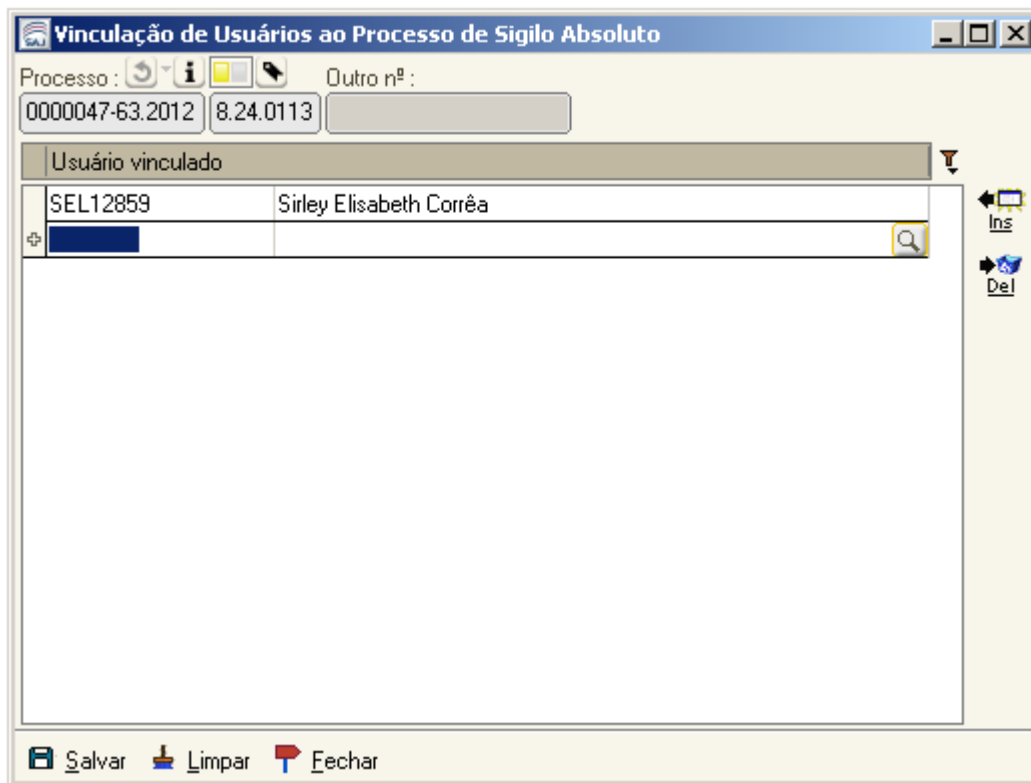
Vinculação de Usuários ao Processo de Sigilo Absoluto

Processo :

Outro nº :

0000047-63.2012

8.24.0113

Usuário vinculado

| SEL12859 | Sirley Elisabeth Corrêa |
|---|---|
| | |

Ins

Del

Salvar Limpar Fechar